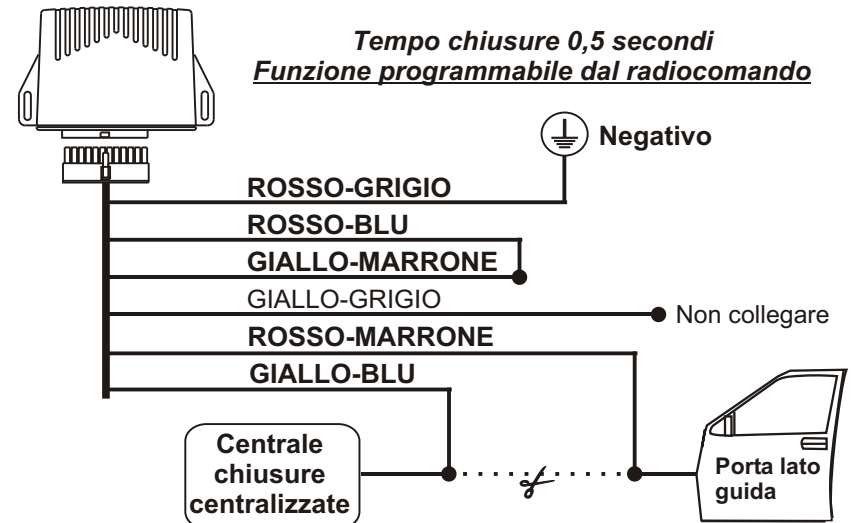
Tempo chiusure 0,5 secondi
Funzione programmabile dal radiocomando

Negativo

ROSSO-GRIGIO
ROSSO-BLU
GIALLO-MARRONE
GIALLO-GRIGIO
Non collegare
ROSSO-MARRONE
GIALLO-BLU

Centrale chiusure centralizzate

Porta lato guida